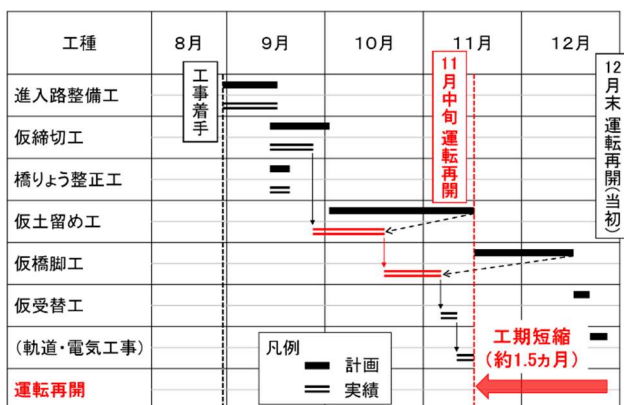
| 工種 | 8月 | 9月 | 10月 | 11月 | 12月 |
|---|---|---|---|---|---|
| 進入路整備工 | | | | | |
| 仮締切工 | | | | | |
| 橋りょう整正工 | | | | | |
| 仮土留め工 | | | | | |
| 仮橋脚工 | | | | | |
| 仮受替工 | | | | | |
| (軌道・電気工事) | | | | | |
| 運転再開 | | | | | |

工事着手

11月中旬運転再開

12月末運転再開(当初)

凡例
計画
実績

工期短縮
(約1.5ヵ月)